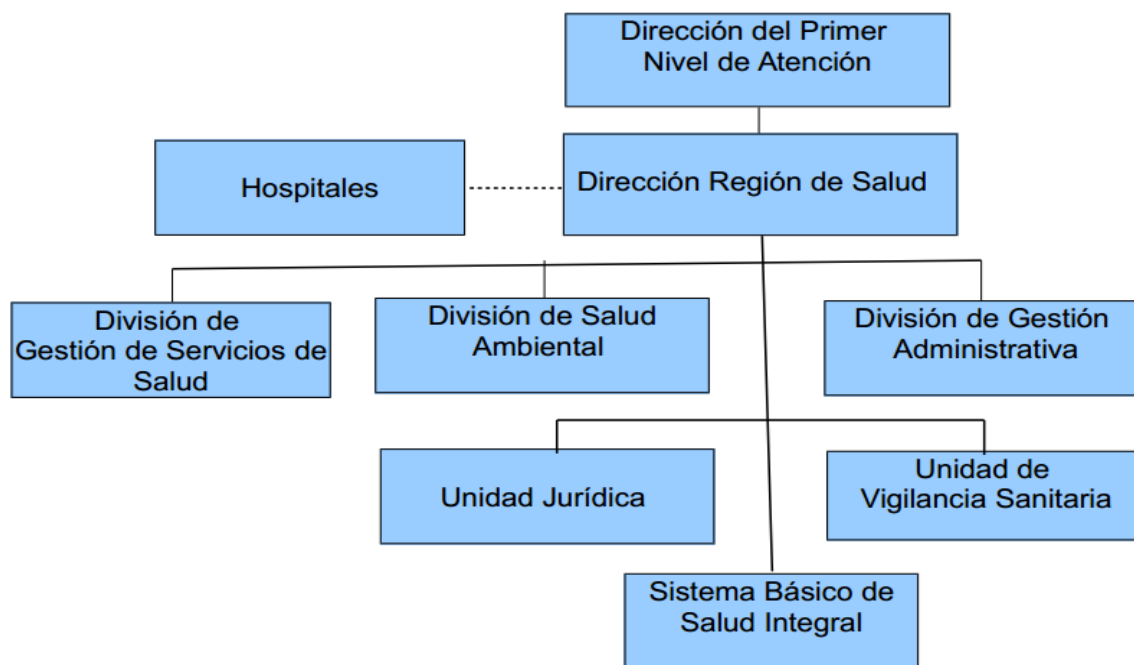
Dirección del Primer Nivel de Atención

Hospitales

Dirección Región de Salud

División de Gestión de Servicios de Salud

División de Salud Ambiental

División de Gestión Administrativa

Unidad Jurídica

Unidad de Vigilancia Sanitaria

Sistema Básico de Salud Integral